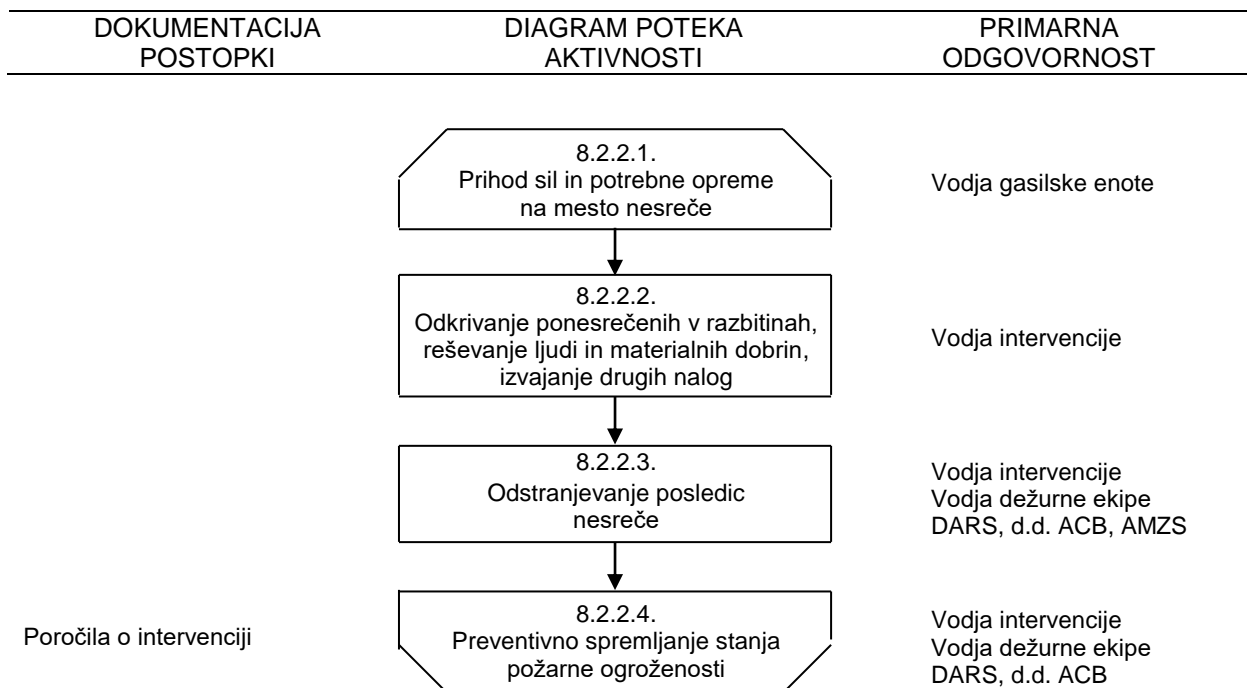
| DOKUMENTACIJA POSTOPKI | DIAGRAM POTEKA AKTIVNOSTI | PRIMARNA ODGOVORNOST |
|---|---|---|
| | 8.2.2.1. Prihod sil in potrebne opreme na mesto nesreče | Vodja gasilske enote |
| | 8.2.2.2. Odkrivanje ponesrečenih v razbitinah, reševanje ljudi in materialnih dobrin, izvajanje drugih nalog | Vodja intervencije |
| | 8.2.2.3. Odstranjevanje posledic nesreče | Vodja intervencije Vodja dežurne ekipe DARS, d.d. ACB, AMZS |
| Poročila o intervenciji | 8.2.2.4. Preventivno spremljanje stanja požarne ogroženosti | Vodja intervencije Vodja dežurne ekipe DARS, d.d. ACB |